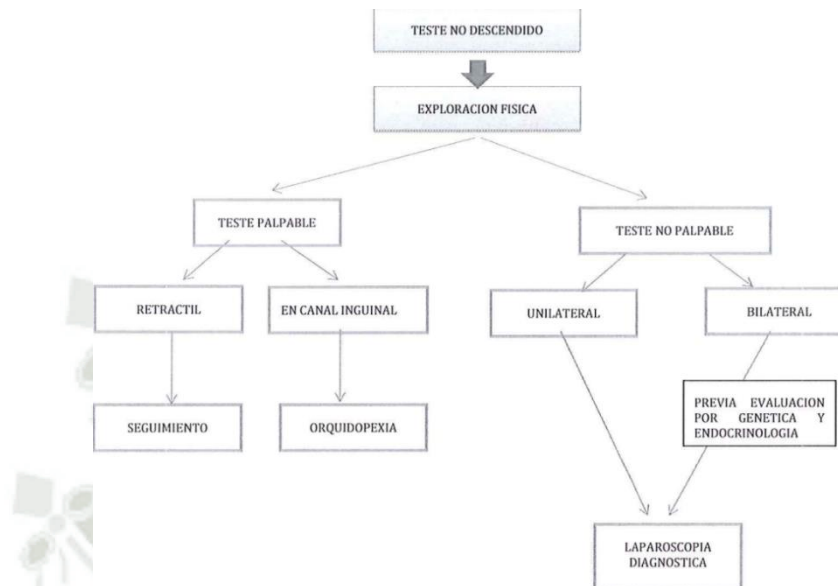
TESTE NO DESCENDIDO

EXPLORACION FISICA

TESTE PALPABLE

TESTE NO PALPABLE

RETRACTIL

EN CANAL INGUINAL

UNILATERAL

BILATERAL

SEGUIMIENTO

ORQUIDOPEXIA

PREVIA EVALUACION POR GENETICA Y ENDOCRINOLOGIA

LAPAROSCOPIA DIAGNOSTICA